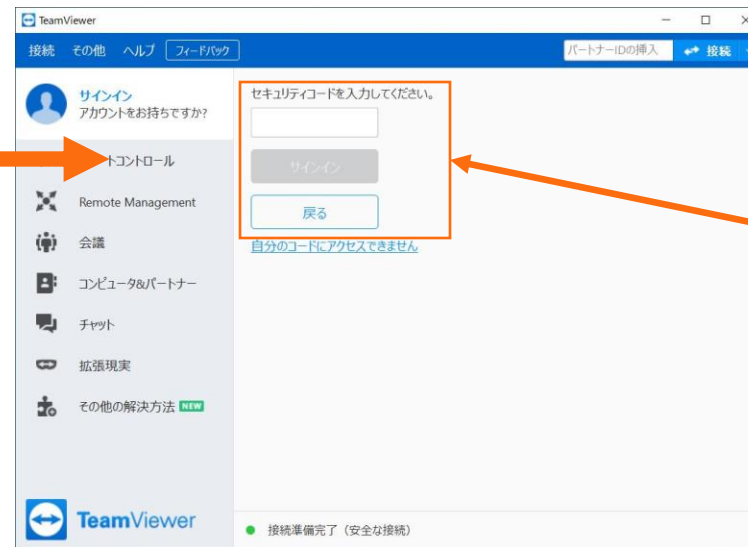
TeamViewer

接続 その他 ヘルプ フィードバック

パートナーIDの挿入 接続

サインイン
アカウントをお持ちですか?

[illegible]トコントロール

Remote Management

会議

コンピュータ&パートナー

チャット

拡張現実

その他の解決方法 NEW

TeamViewer

セキュリティコードを入力してください。

サインイン

戻る

自分のコードにアクセスできません

接続準備完了（安全な接続）